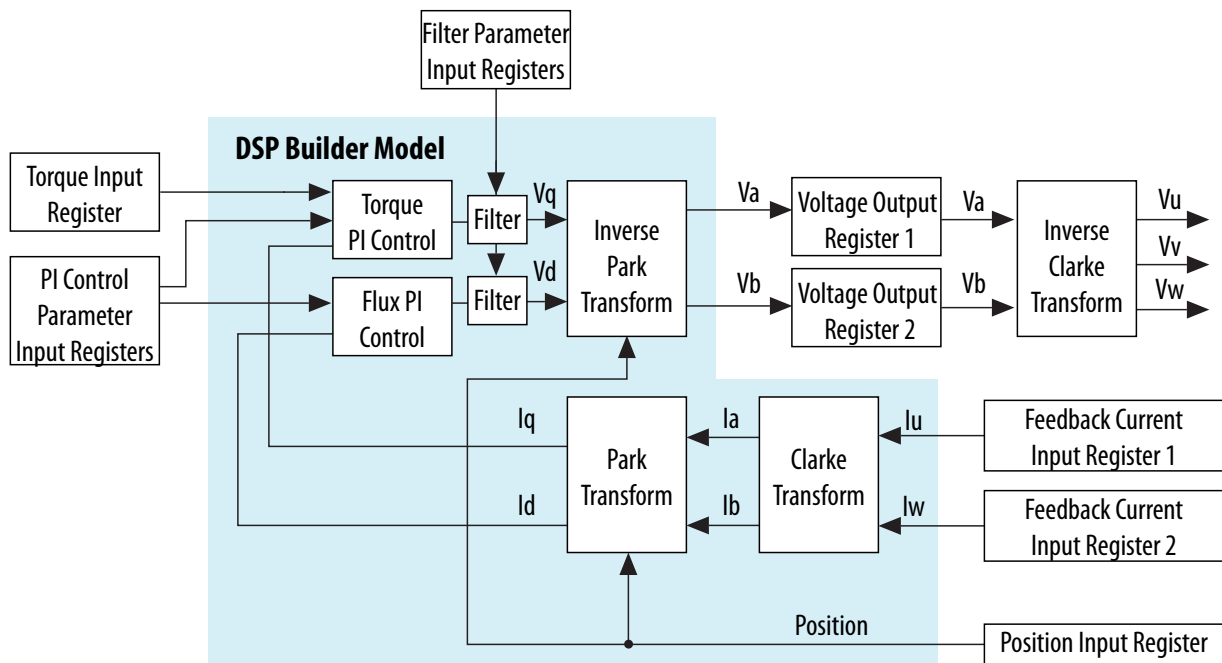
Filter Parameter Input Registers

DSP Builder Model

Torque Input Register

PI Control Parameter Input Registers

Torque PI Control

Flux PI Control

Filter

Filter

Vq

Vd

Inverse Park Transform

Va

Vb

Voltage Output Register 1

Voltage Output Register 2

Va

Vb

Inverse Clarke Transform

Vu

Vv

Vw

Iq

Id

Park Transform

Ia

Ib

Clarke Transform

Iu

Iw

Feedback Current Input Register 1

Feedback Current Input Register 2

Position

Position Input Register